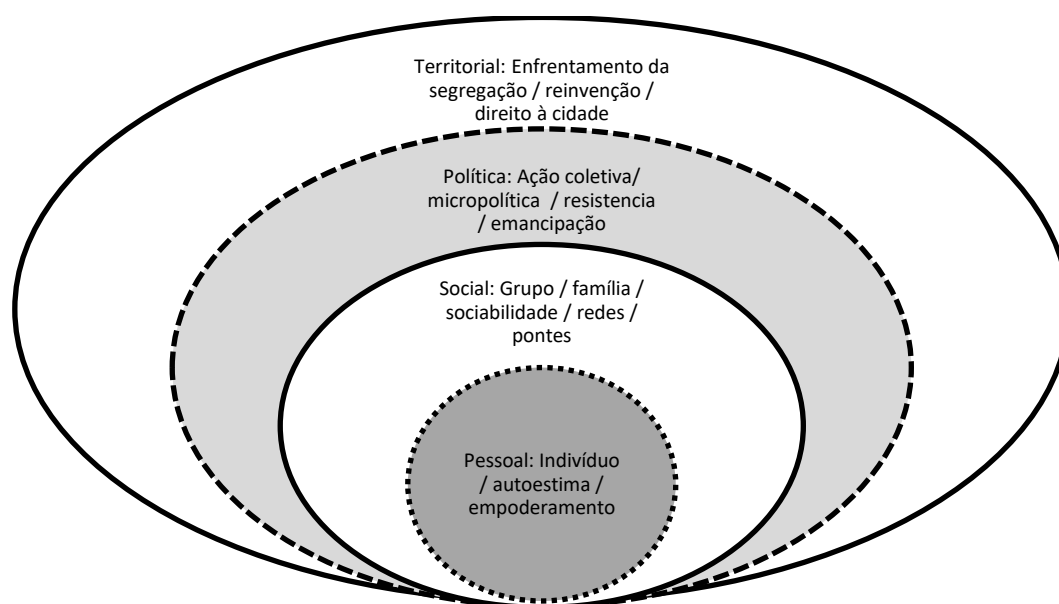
Territorial: Enfrentamento da segregação / reinvenção / direito à cidade

Política: Ação coletiva/ micropolítica / resistencia / emancipação

Social: Grupo / família / sociabilidade / redes / pontes

Pessoal: Indivíduo / autoestima / empoderamento